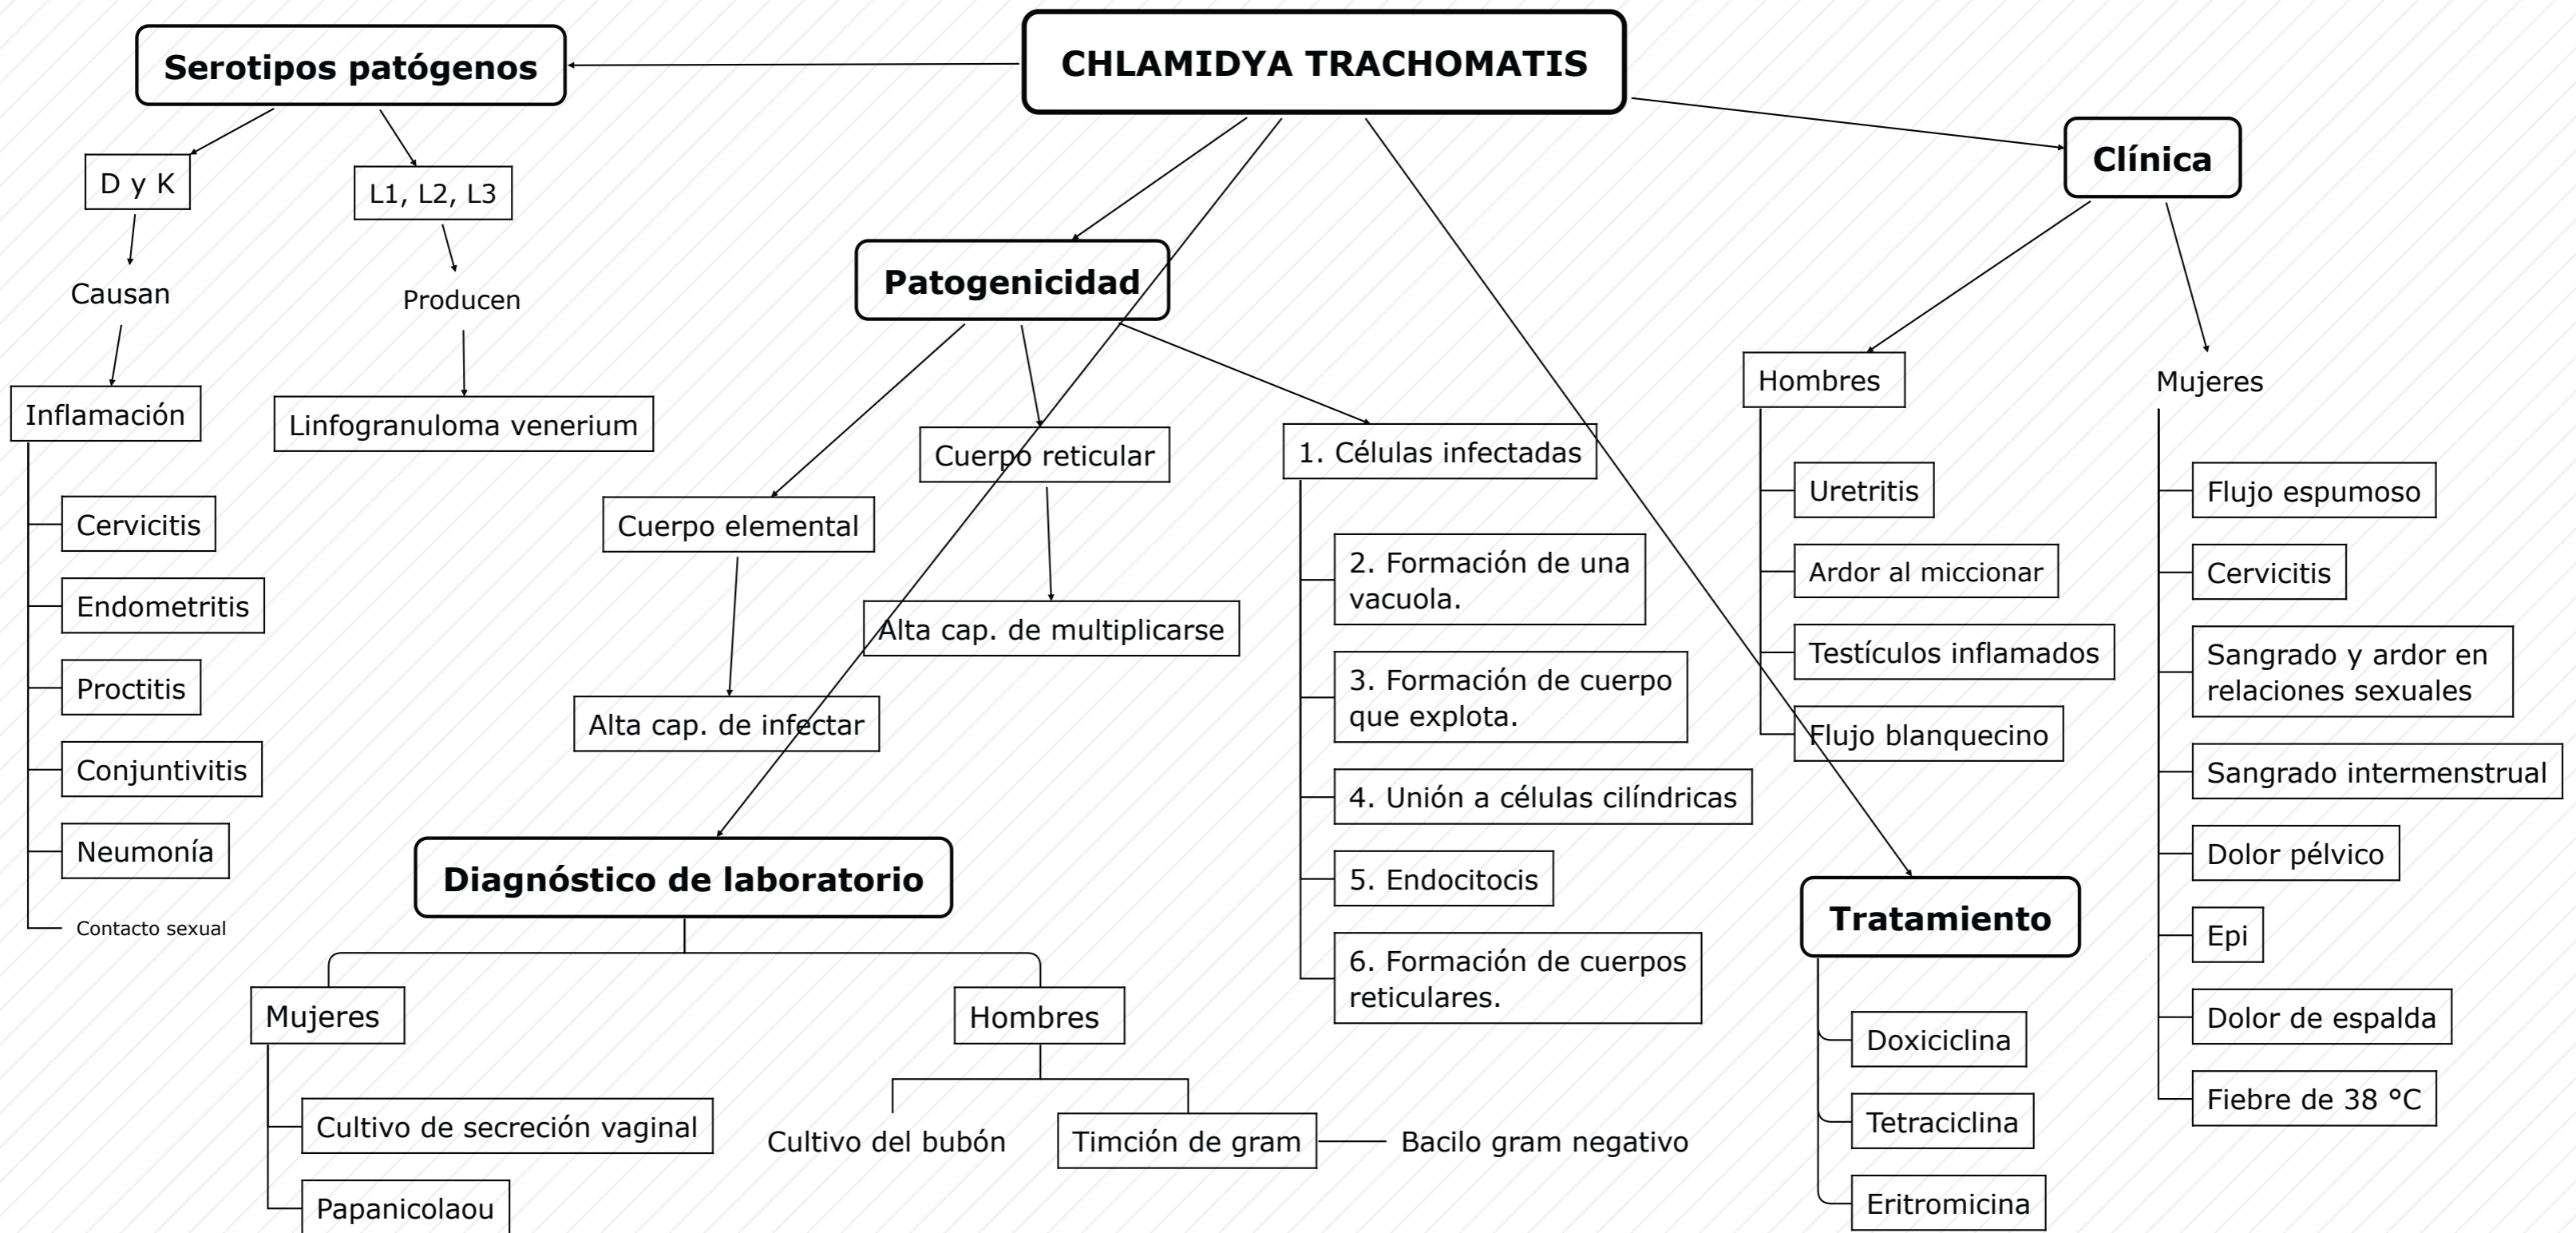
CHLAMIDYA TRACHOMATIS

Serotipos patógenos

D y K

Causan

Inflamación

Cervicitis

Endometritis

Proctitis

Conjuntivitis

Neumonía

Contacto sexual

L1, L2, L3

Producen

Linfogranuloma venerium

Patogenicidad

Cuerpo elemental

Alta cap. de infectar

Cuerpo reticular

Alta cap. de multiplicarse

1. Células infectadas

2. Formación de una vacuola.

3. Formación de cuerpo que explota.

4. Unión a células cilíndricas

5. Endocitocis

6. Formación de cuerpos reticulares.

Diagnóstico de laboratorio

Mujeres

Cultivo de secreción vaginal

Papanicolaou

Hombres

Cultivo del bubón

Timción de gram

Bacilo gram negativo

Clínica

Hombres

Uretritis

Ardor al miccionar

Testículos inflamados

Flujo blanquecino

Mujeres

Flujo espumoso

Cervicitis

Sangrado y ardor en relaciones sexuales

Sangrado intermenstrual

Dolor pélvico

Epi

Dolor de espalda

Fiebre de 38 °C

Tratamiento

Doxiciclina

Tetraciclina

Eritromicina